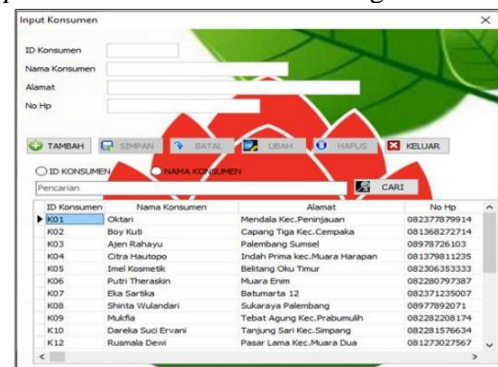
Input Konsumen

ID Konsumen
Nama Konsumen
Alamat
No Hp

TAMBAH SIMPAN BATAL UBAH HAPUS KELUAR

ID KONSUMEN NAMA KONSUMEN

Pencarian CARI

| ID Konsumen | Nama Konsumen | Alamat | No Hp |
|---|---|---|---|
| K01 | Oktari | Mendala Kec.Peninjauan | 082377879914 |
| K02 | Boy Kuti | Capang Tiga Kec.Cempaka | 081368272714 |
| K03 | Ajen Rahayu | Palembang Sumsel | 08978726103 |
| K04 | Citra Hautopo | Indah Prima kec.Muara Harapan | 081379811235 |
| K05 | Imel Kosmetik | Belitang Oku Timur | 082306353333 |
| K06 | Putri Theraskin | Muara Enim | 082280797387 |
| K07 | Eka Sartika | Batumarta 12 | 082371235007 |
| K08 | Shinta Wulandari | Sukaraya Palembang | 08977892071 |
| K09 | Mukfia | Tebat Agung Kec.Prabumulih | 082282208174 |
| K10 | Dareka Suci Ervani | Tanjung Sari Kec.Simpang | 082281576634 |
| K12 | Rusmala Dewi | Pasar Lama Kec.Muara Dua | 081273027567 |